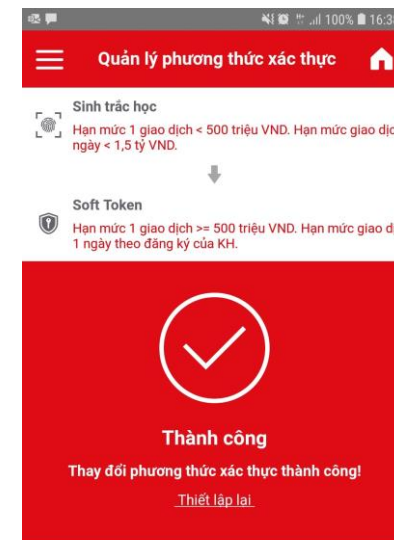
100% 16:3

Quản lý phương thức xác thực

Sinh trắc học
Hạn mức 1 giao dịch < 500 triệu VND. Hạn mức giao dịc ngày < 1,5 tỷ VND.

Soft Token
Hạn mức 1 giao dịch >= 500 triệu VND. Hạn mức giao d 1 ngày theo đăng ký của KH.

Thành công
Thay đổi phương thức xác thực thành công!
Thiết lập lại